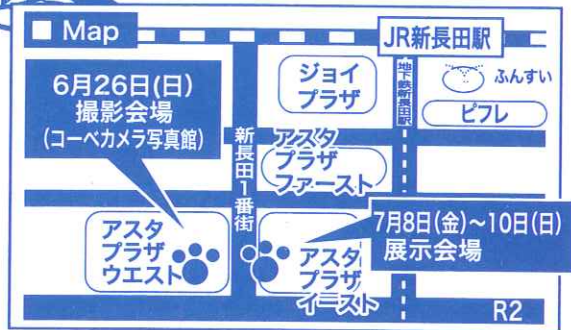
■ Map

JR新長田駅

6月26日(日)
撮影会場
(コーベカメラ写真館)

ジョイ
プラザ

地下鉄新長田駅

ふんすい

ピフレ

新長田1番街

アスタ
プラザ
ファースト

アスタ
プラザ
ウエスト

アスタ
プラザ
イースト

7月8日(金)〜10日(日)
展示会場

R2